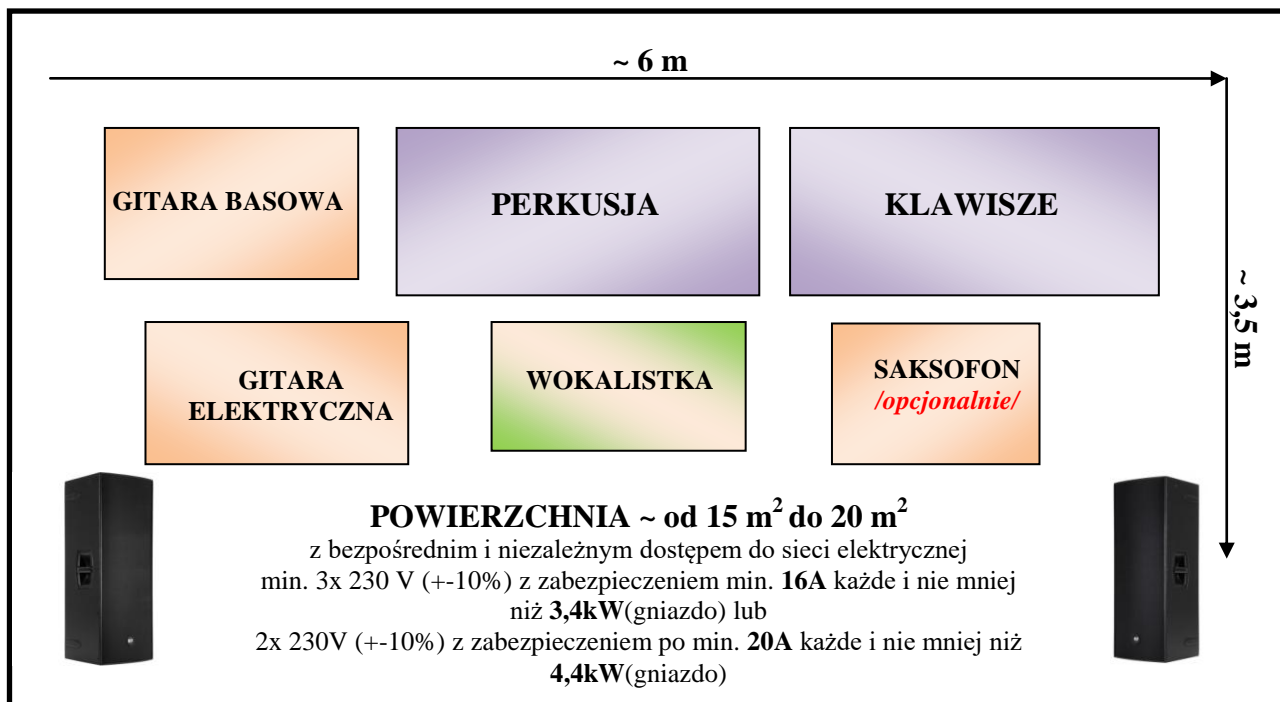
~ 6 m

~ 3,5 m

GITARA BASOWA

PERKUSJA

KLAWISZE

GITARA ELEKTRYCZNA

WOKALISTKA

SAKSOFON /opcjonalnie/

POWIERZCHNIA ~ od 15 $m^2$ do 20 $m^2$

z bezpośrednim i niezależnym dostępem do sieci elektrycznej min. 3x 230 V (+-10%) z zabezpieczeniem min. 16A każde i nie mniej niż 3,4kW(gniazdo) lub 2x 230V (+-10%) z zabezpieczeniem po min. 20A każde i nie mniej niż 4,4kW(gniazdo)